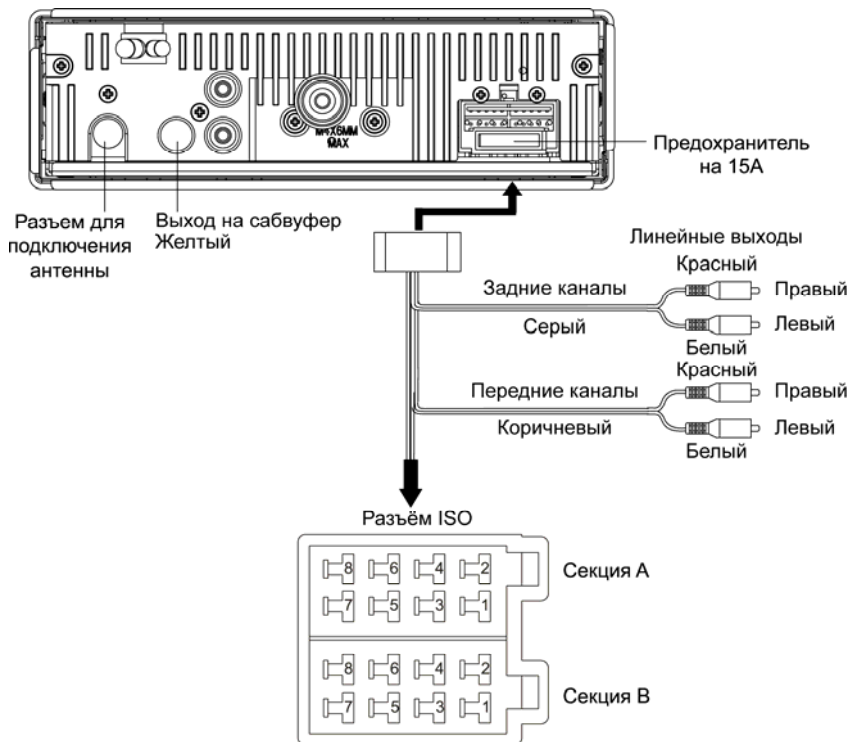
M5X6MM MAX

Предохранитель на 15А

Разъем для подключения антенны

Выход на сабвуфер Желтый

Линейные выходы

Красный

Задние каналы

Правый

Серый

Левый

Белый

Красный

Передние каналы

Правый

Коричневый

Левый

Белый

Разъём ISO

8 6 4 2
7 5 3 1

Секция А

8 6 4 2
7 5 3 1

Секция В